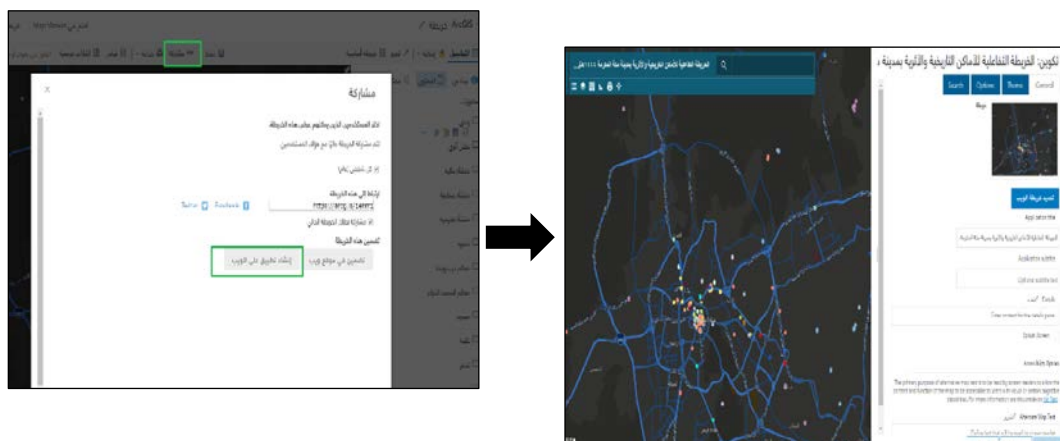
ArcGIS خريطة

مشاركة

إنشاء تطبيق على الويب

تضمين في موقع ويب

تكوين: الخريطة التفاعلية للأماكن التاريخية والأثرية بمدينة

Search

Options

Theme

Cancel

Application title

Application subtitle

Details

Accessibility Options